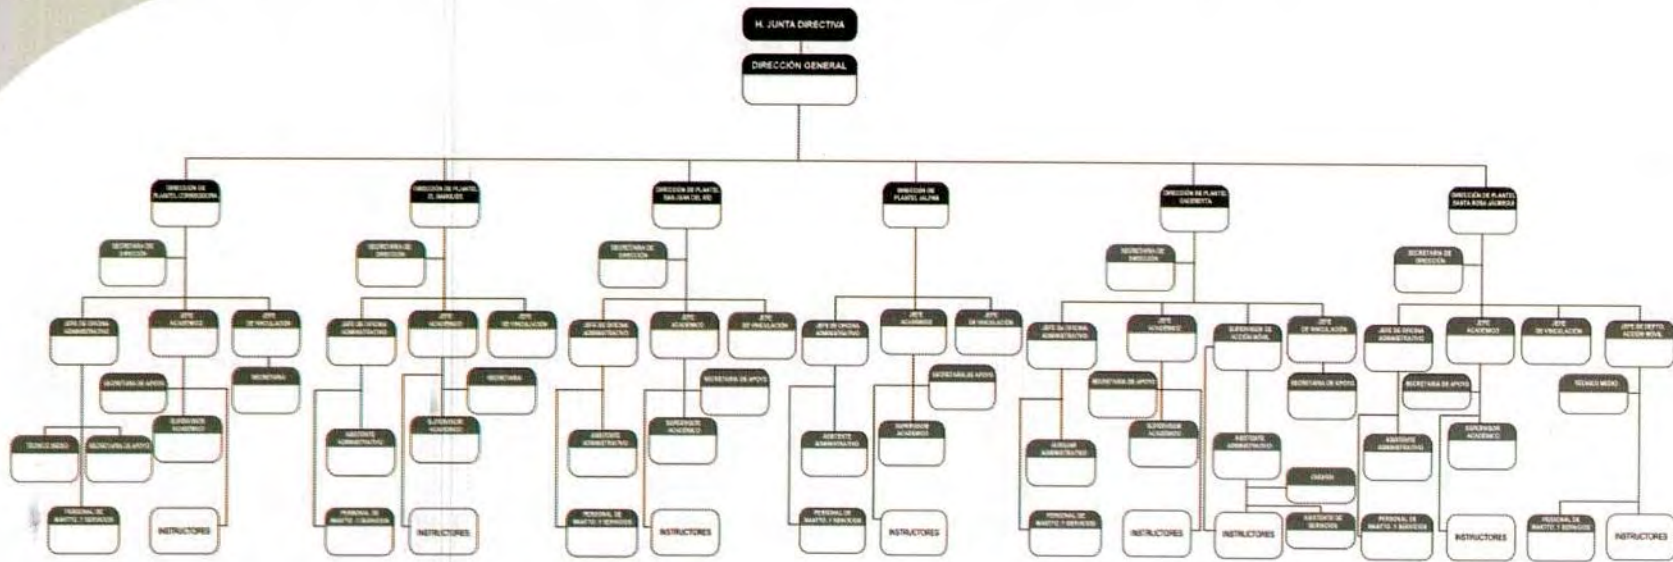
H. JUNTA DIRECTIVA

DIRECCIÓN GENERAL

DIRECCIÓN DE PLANTEL CORREGIDORA
SECRETARIA DE DIRECCIÓN
JEFE DE OFICINA ADMINISTRATIVO
JEFE ACADÉMICO
JEFE DE VINCULACIÓN
SECRETARIA DE APOYO
SECRETARIA
TÉCNICO MEDIO
SECRETARIA DE APOYO
SUPERVISOR ACADÉMICO
PERSONAL DE MANTTO. Y SERVICIOS
INSTRUCTORES

DIRECCIÓN DE PLANTEL EL MARQUÉS
SECRETARIA DE DIRECCIÓN
JEFE DE OFICINA ADMINISTRATIVO
JEFE ACADÉMICO
JEFE DE VINCULACIÓN
SECRETARIA
ASISTENTE ADMINISTRATIVO
SUPERVISOR ACADÉMICO
PERSONAL DE MANTTO. Y SERVICIOS
INSTRUCTORES

DIRECCIÓN DE PLANTEL SAN JUAN DEL RÍO
SECRETARIA DE DIRECCIÓN
JEFE DE OFICINA ADMINISTRATIVO
JEFE ACADÉMICO
JEFE DE VINCULACIÓN
SECRETARIA DE APOYO
ASISTENTE ADMINISTRATIVO
SUPERVISOR ACADÉMICO
PERSONAL DE MANTTO. Y SERVICIOS
INSTRUCTORES

DIRECCIÓN DE PLANTEL JALPAN
JEFE DE OFICINA ADMINISTRATIVO
JEFE ACADÉMICO
JEFE DE VINCULACIÓN
SECRETARIA DE APOYO
ASISTENTE ADMINISTRATIVO
SUPERVISOR ACADÉMICO
PERSONAL DE MANTTO. Y SERVICIOS
INSTRUCTORES

DIRECCIÓN DE PLANTEL CADEREYTA
SECRETARIA DE DIRECCIÓN
JEFE DE OFICINA ADMINISTRATIVO
JEFE ACADÉMICO
SUPERVISOR DE ACCIÓN MÓVIL
JEFE DE VINCULACIÓN
SECRETARIA DE APOYO
SECRETARIA DE APOYO
AUXILIAR ADMINISTRATIVO
SUPERVISOR ACADÉMICO
ASISTENTE ADMINISTRATIVO
CHOFER
ASISTENTE DE SERVICIOS
PERSONAL DE MANTTO. Y SERVICIOS
INSTRUCTORES
INSTRUCTORES

DIRECCIÓN DE PLANTEL SANTA ROSA JÁUREGUI
SECRETARIA DE DIRECCIÓN
JEFE DE OFICINA ADMINISTRATIVO
JEFE ACADÉMICO
JEFE DE VINCULACIÓN
JEFE DE DEPTO. ACCIÓN MÓVIL
SECRETARIA DE APOYO
TÉCNICO MEDIO
ASISTENTE ADMINISTRATIVO
SUPERVISOR ACADÉMICO
PERSONAL DE MANTTO. Y SERVICIOS
INSTRUCTORES
PERSONAL DE MANTTO. Y SERVICIOS
INSTRUCTORES